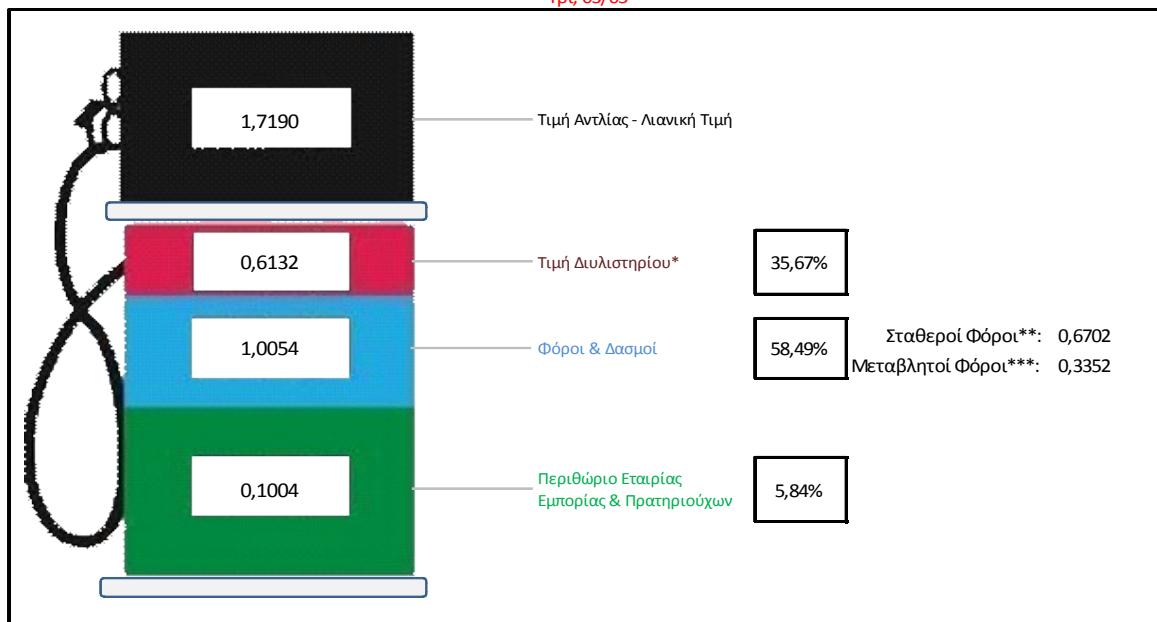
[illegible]

1,7190

Τιμή Αντλίας - Λιανική Τιμή

0,6132

Τιμή Διυλιστηρίου*

35,67%

1,0054

Φόροι & Δασμοί

58,49%

Σταθεροί Φόροι**: 0,6702

Μεταβλητοί Φόροι***: 0,3352

0,1004

Περιθώριο Εταιρίας Εμπορίας & Πρατηριούχων

5,84%